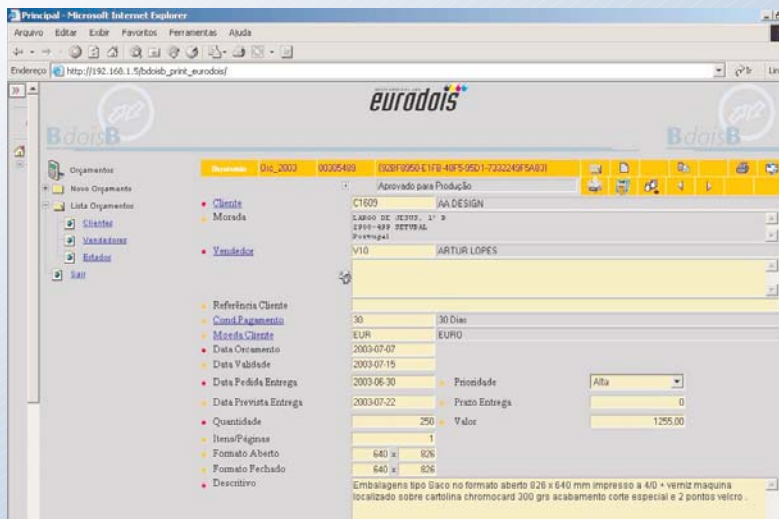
Principal - Microsoft Internet Explorer

Arquivo Editar Exibir Favoritos Ferramentas Ajuda

Endereço http://192.168.1.5/bdoisb_print_eurodois/

Ir Lin

eurodois

BdoisB

BdoisB

Orçamentos
Novo Orçamento
Lista Orçamentos
Clientes
Vendedores
Estados
Sair

Orc_2003 00305489 {928F8950-E1FB-40F5-95D1-7332249F5A83}

Aprovado para Produção

| | | |
|---|---|---|
| Cliente | C1609 | AA DESIGN |
| Morada | LARGO DE JESUS, 1º B 2900-499 SETUBAL Portugal | |
| Vendedor | V10 | ARTUR LOPES |
| Referência Cliente | | |
| Cond.Pagamento | 30 | 30 Dias |
| Moeda Cliente | EUR | EURO |
| Data Orcamento | 2003-07-07 | |
| Data Validade | 2003-07-15 | |
| Data Pedida Entrega | 2003-06-30 | Prioridade: Alta |
| Data Prevista Entrega | 2003-07-22 | Prazo Entrega: 0 |
| Quantidade | 250 | Valor: 1255,00 |
| Itens/Páginas | 1 | |
| Formato Aberto | 640 x 826 | |
| Formato Fechado | 640 x 826 | |
| Descritivo | Embalagens tipo Saco no formato aberto 826 x 640 mm impresso a 4/0 + verniz maquina localizado sobre cartolina chromocard 300 grs acabamento corte especial e 2 pontos velcro . | |